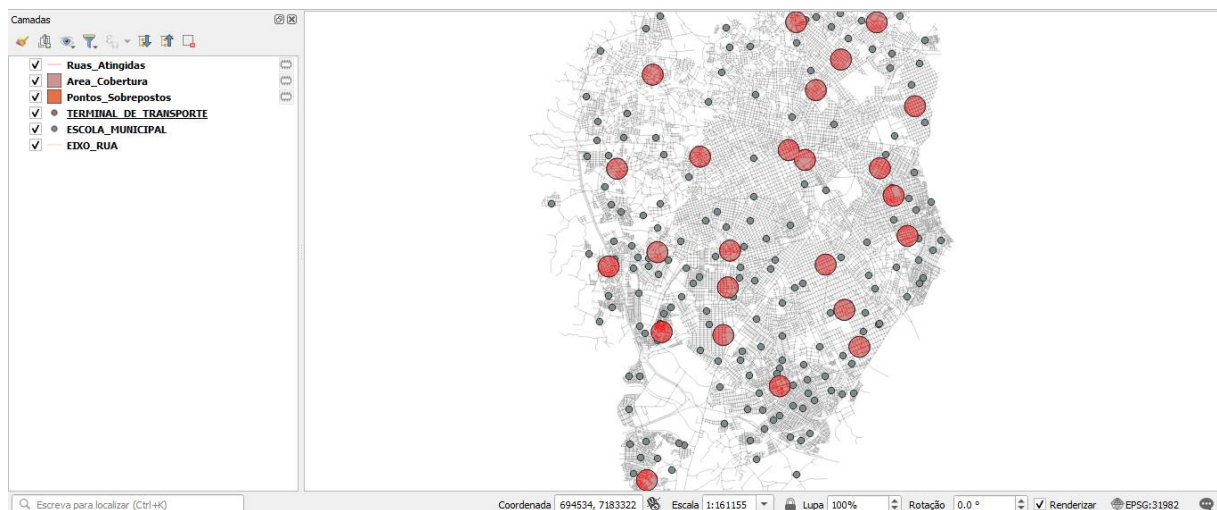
Camadas

Ruas_Atingidas
Area_Cobertura
Pontos_Sobrepostos
TERMINAL_DE_TRANSPORTE
ESCOLA_MUNICIPAL
EIXO_RUA

Escreva para localizar (Ctrl+K)

Coordenada 694534, 7183322 Escala 1:161155 Lupa 100% Rotação 0.0 ° Renderizar EPSG:31982